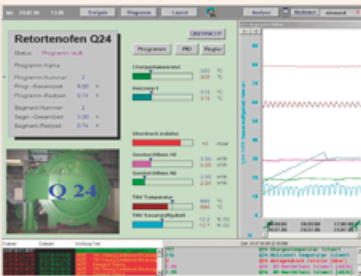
Retortenofen Q24

Status: Programm läuft

Programm-Name

Programm-Nummer 2

Programm Gesamtzeit

Programm Restzeit

Segment-Nummer 2

Segment Gesamtzeit

Segment Restzeit

Q 24

Ereignis

Programme

Layout

Programm

PID

Regler

Chargentemperatur

Ofentemperatur

Drucksensor

Temperatur

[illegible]